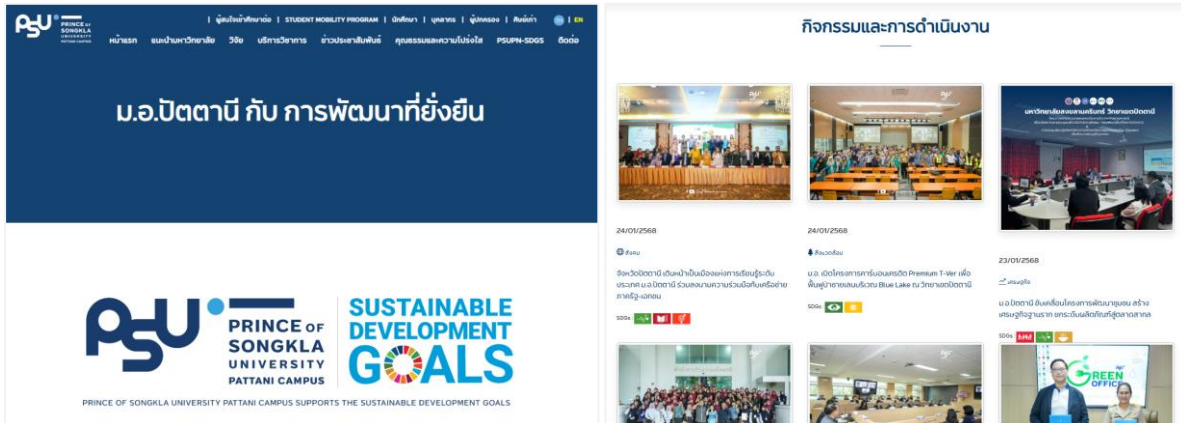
PSU PRINCE OF SONGKLA UNIVERSITY PATTANI CAMPUS

| ผู้สนใจเข้าศึกษาต่อ | STUDENT MOBILITY PROGRAM | นักศึกษา | บุคลากร | ผู้ปกครอง | ศิษย์เก่า | TH | EN

หน้าแรก แนะนำมหาวิทยาลัย วิจัย บริการวิชาการ ข่าวประชาสัมพันธ์ คุณธรรมและความโปร่งใส PSUPN-SDGS ติดต่อ

ม.อ.ปัตตานี กับ การพัฒนาที่ยั่งยืน

PSU PRINCE OF SONGKLA UNIVERSITY PATTANI CAMPUS

SUSTAINABLE DEVELOPMENT GOALS

PRINCE OF SONGKLA UNIVERSITY PATTANI CAMPUS SUPPORTS THE SUSTAINABLE DEVELOPMENT GOALS

กิจกรรมและการดำเนินงาน

24/01/2568

สังคม

จังหวัดปัตตานี เดินหน้าเป็นเมืองแห่งการเรียนรู้ระดับประเทศ ม.อ.ปัตตานี ร่วมลงนามความร่วมมือกับเครือข่ายภาครัฐ-เอกชน

SDGs

24/01/2568

สิ่งแวดล้อม

ม.อ. เปิดโครงการคาร์บอนเครดิต Premium T-Ver เพื่อฟื้นฟูป่าชายเลนบริเวณ Blue Lake ณ วิทยาเขตปัตตานี

SDGs

23/01/2568

เศรษฐกิจ

ม.อ.ปัตตานี ขับเคลื่อนโครงการพัฒนาชุมชน สร้างเศรษฐกิจฐานราก ยกระดับผลิตภัณฑ์สู่ตลาดสากล

SDGs

GREEN OFFICE